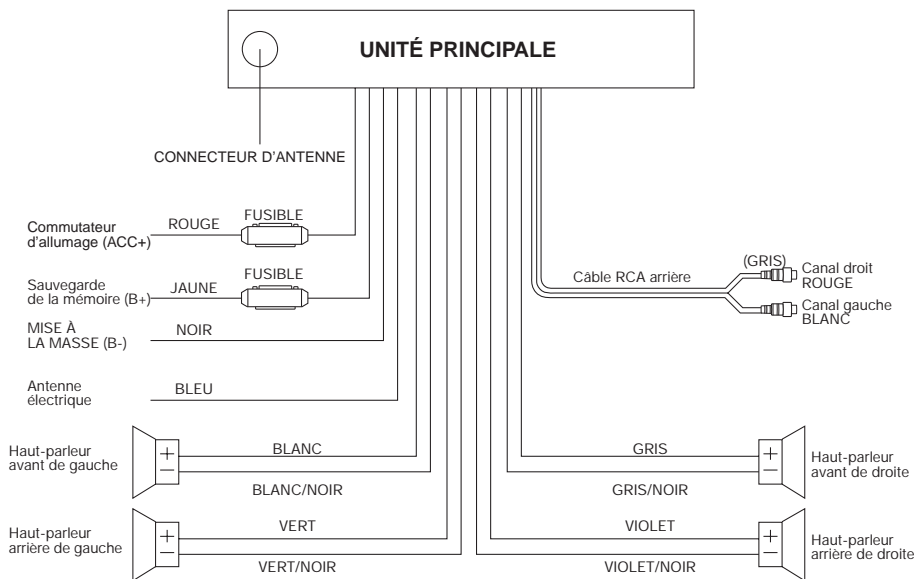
UNITÉ PRINCIPALE

CONNECTEUR D'ANTENNE

Commutateur d'allumage (ACC+)
ROUGE
FUSIBLE

Sauvegarde de la mémoire (B+)
JAUNE
FUSIBLE

MISE À LA MASSE (B-)
NOIR

Antenne électrique
BLEU

Câble RCA arrière
(GRIS)
Canal droit ROUGE
Canal gauche BLANC

Haut-parleur avant de gauche
+
−
BLANC
BLANC/NOIR

GRIS
GRIS/NOIR
+
−
Haut-parleur avant de droite

Haut-parleur arrière de gauche
+
−
VERT
VERT/NOIR

VIOLET
VIOLET/NOIR
+
−
Haut-parleur arrière de droite